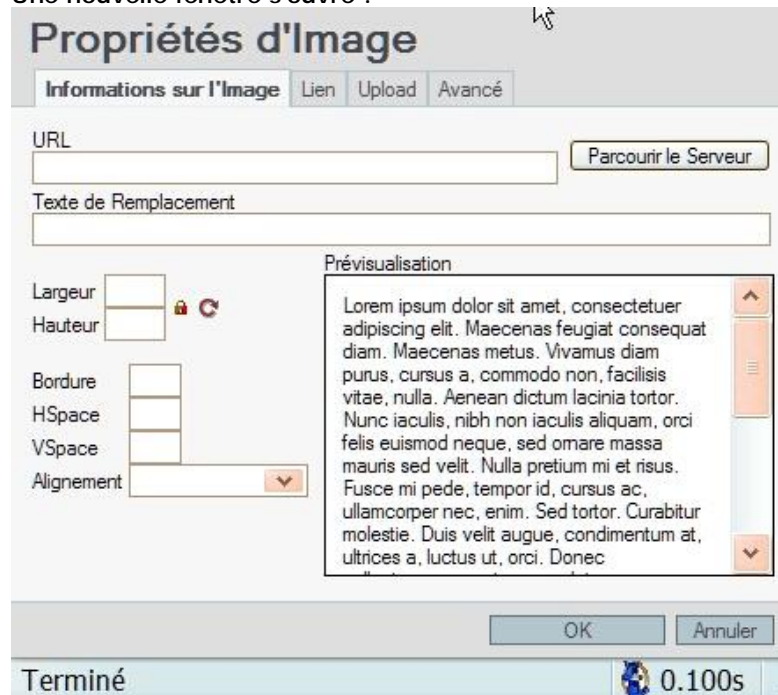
Une nouvelle fenêtre s'ouvre :

Propriétés d'Image

Informations sur l'Image | Lien | Upload | Avancé

URL

Parcourir le Serveur

Texte de Remplacement

Largeur

Hauteur

Bordure

HSpace

VSpace

Alignement

Prévisualisation

Lorem ipsum dolor sit amet, consectetuer adipiscing elit. Maecenas feugiat consequat diam. Maecenas metus. Vivamus diam purus, cursus a, commodo non, facilisis vitae, nulla. Aenean dictum lacinia tortor. Nunc iaculis, nibh non iaculis aliquam, orci felis euismod neque, sed ornare massa mauris sed velit. Nulla pretium mi et risus. Fusce mi pede, tempor id, cursus ac, ullamcorper nec, enim. Sed tortor. Curabitur molestie. Duis velit augue, condimentum at, ultrices a, luctus ut, orci. Donec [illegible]

OK | Annuler

Terminé

0.100s